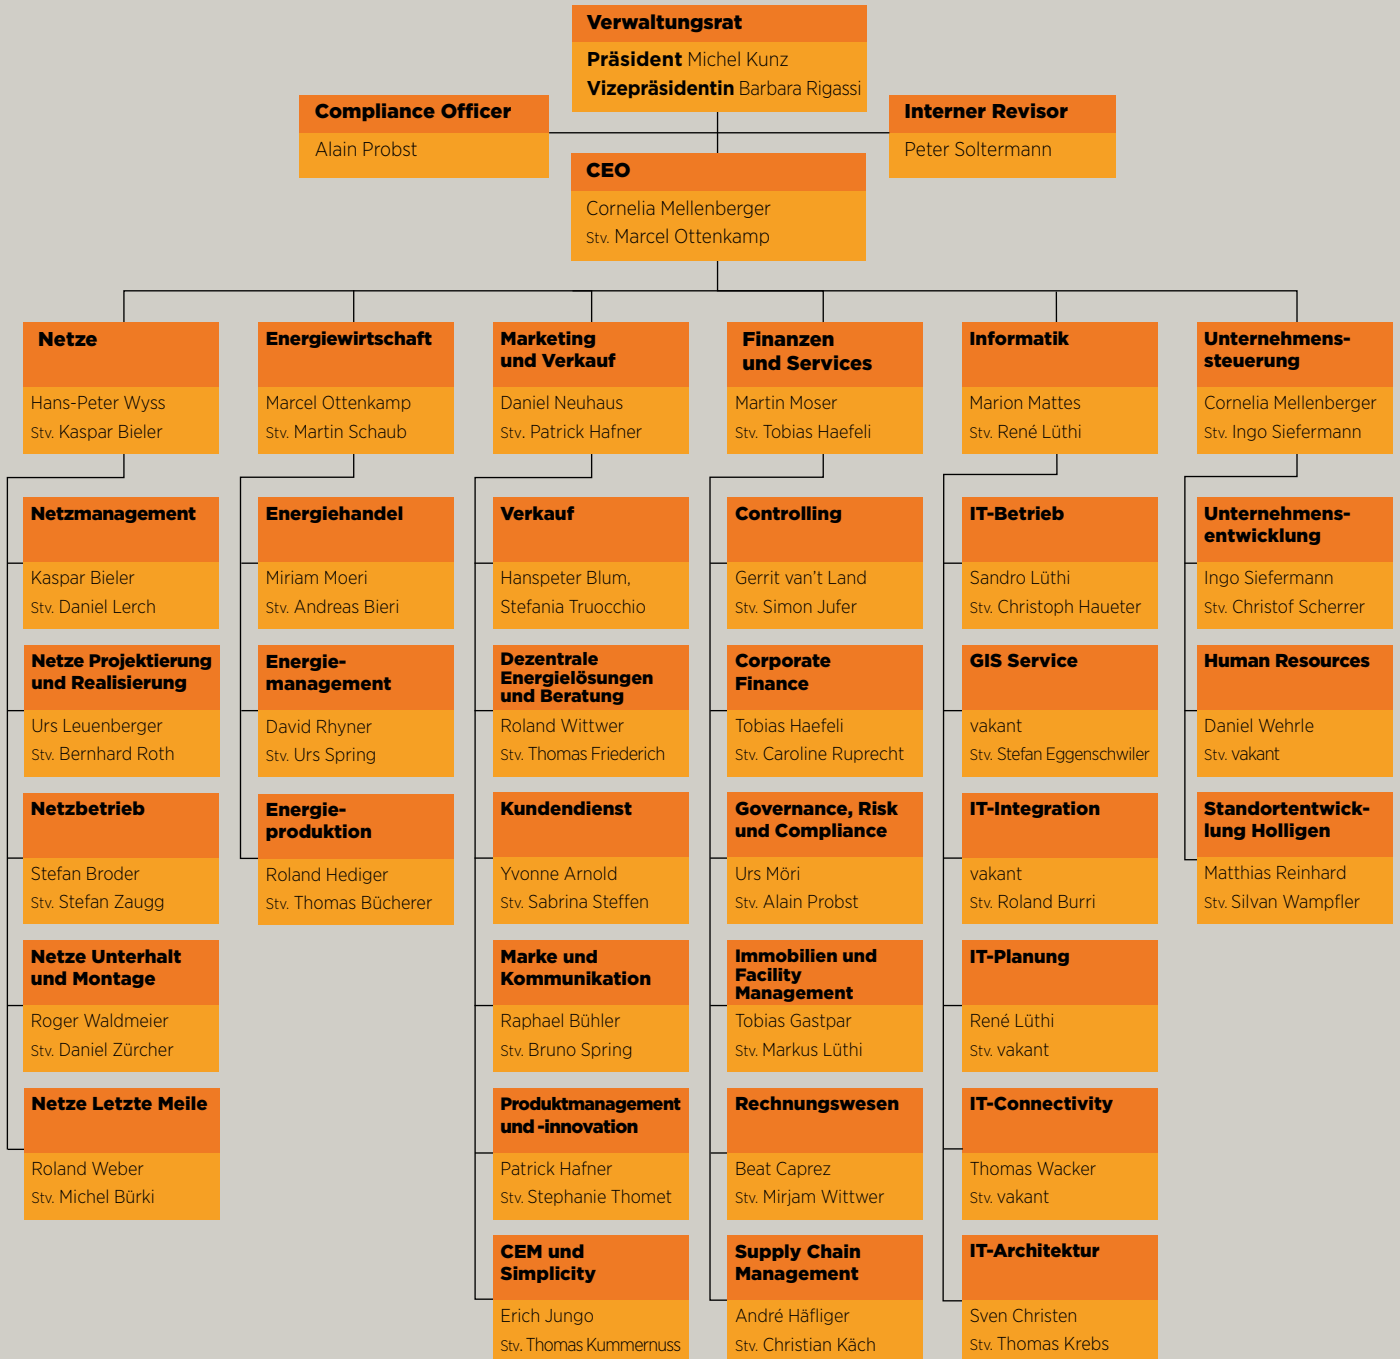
Verwaltungsrat
Präsident Michel Kunz
Vizepräsidentin Barbara Rigassi

Compliance Officer
Alain Probst

Interner Revisor
Peter Soltermann

CEO
Cornelia Mellenberger
Stv. Marcel Ottenkamp

Netze
Hans-Peter Wyss
Stv. Kaspar Bieler

Netzmanagement
Kaspar Bieler
Stv. Daniel Lerch

Netze Projektierung und Realisierung
Urs Leuenberger
Stv. Bernhard Roth

Netzbetrieb
Stefan Broder
Stv. Stefan Zaugg

Netze Unterhalt und Montage
Roger Waldmeier
Stv. Daniel Zürcher

Netze Letzte Meile
Roland Weber
Stv. Michel Bürki

Energiewirtschaft
Marcel Ottenkamp
Stv. Martin Schaub

Energiehandel
Miriam Moeri
Stv. Andreas Bieri

Energiemanagement
David Rhyner
Stv. Urs Spring

Energieproduktion
Roland Hediger
Stv. Thomas Bücherer

Marketing und Verkauf
Daniel Neuhaus
Stv. Patrick Hafner

Verkauf
Hanspeter Blum,
Stefania Truocchio

Dezentrale Energielösungen und Beratung
Roland Wittwer
Stv. Thomas Friederich

Kundendienst
Yvonne Arnold
Stv. Sabrina Steffen

Marke und Kommunikation
Raphael Bühler
Stv. Bruno Spring

Produktmanagement und -innovation
Patrick Hafner
Stv. Stephanie Thomet

CEM und Simplicity
Erich Jungo
Stv. Thomas Kummernuss

Finanzen und Services
Martin Moser
Stv. Tobias Haefeli

Controlling
Gerrit van't Land
Stv. Simon Jufer

Corporate Finance
Tobias Haefeli
Stv. Caroline Ruprecht

Governance, Risk und Compliance
Urs Möri
Stv. Alain Probst

Immobilien und Facility Management
Tobias Gastpar
Stv. Markus Lüthi

Rechnungswesen
Beat Caprez
Stv. Mirjam Wittwer

Supply Chain Management
André Häfliger
Stv. Christian Käch

Informatik
Marion Mattes
Stv. René Lüthi

IT-Betrieb
Sandro Lüthi
Stv. Christoph Haueter

GIS Service
vakant
Stv. Stefan Eggenschwiler

IT-Integration
vakant
Stv. Roland Burri

IT-Planung
René Lüthi
Stv. vakant

IT-Connectivity
Thomas Wacker
Stv. vakant

IT-Architektur
Sven Christen
Stv. Thomas Krebs

Unternehmenssteuerung
Cornelia Mellenberger
Stv. Ingo Siefermann

Unternehmensentwicklung
Ingo Siefermann
Stv. Christof Scherrer

Human Resources
Daniel Wehrle
Stv. vakant

Standortentwicklung Holligen
Matthias Reinhard
Stv. Silvan Wampfler